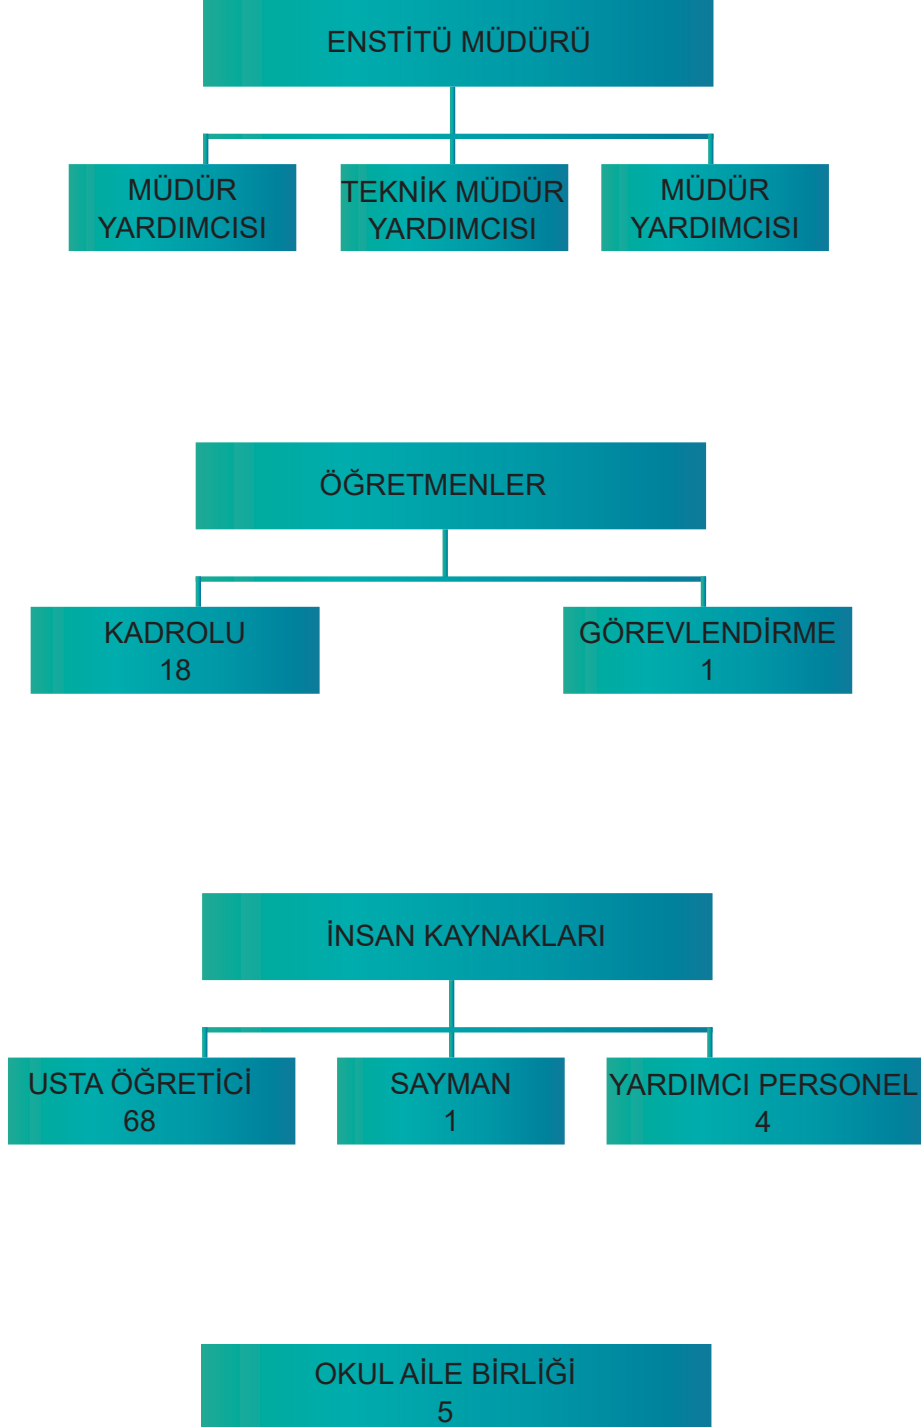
ENSTİTÜ MÜDÜRÜ

MÜDÜR YARDIMCISI

TEKNİK MÜDÜR YARDIMCISI

MÜDÜR YARDIMCISI

ÖĞRETMENLER

KADROLU
18

GÖREVLENDİRME
1

İNSAN KAYNAKLARI

USTA ÖĞRETİCİ
68

SAYMAN
1

YARDIMCI PERSONEL
4

OKUL AİLE BİRLİĞİ
5